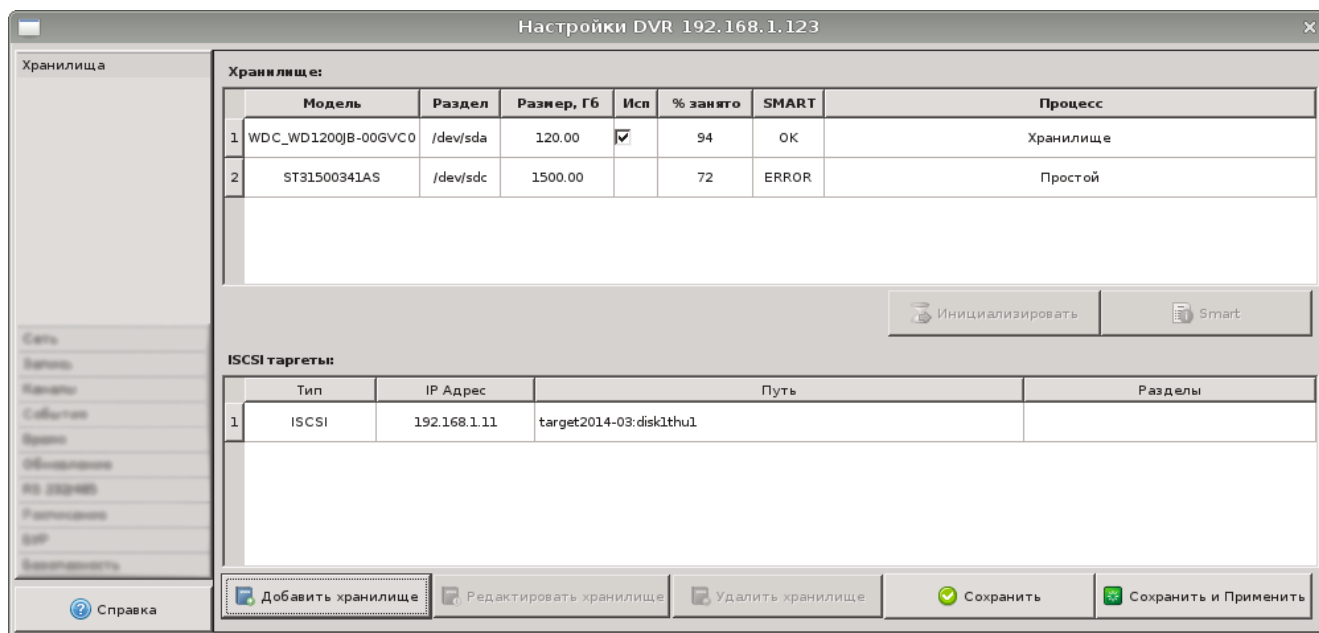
Настройки DVR 192.168.1.123

Хранилища

Сеть
Запись
Каналы
События
Время
Обновления
RS 232/485
Расписание
SIP
Безопасность

Справка

Хранилище:

|   | Модель | Раздел | Размер, Гб | Исп | % занято | SMART | Процесс |
|---|---|---|---|---|---|---|---|
| 1 | WDC_WD1200JB-00GVC0 | /dev/sda | 120.00 | ☑ | 94 | OK | Хранилище |
| 2 | ST31500341AS | /dev/sdc | 1500.00 |  | 72 | ERROR | Простой |

Инициализировать
Smart

ISCSI таргеты:

|   | Тип | IP Адрес | Путь | Разделы |
|---|---|---|---|---|
| 1 | ISCSI | 192.168.1.11 | target2014-03:disk1thu1 |  |

Добавить хранилище
Редактировать хранилище
Удалить хранилище
Сохранить
Сохранить и Применить